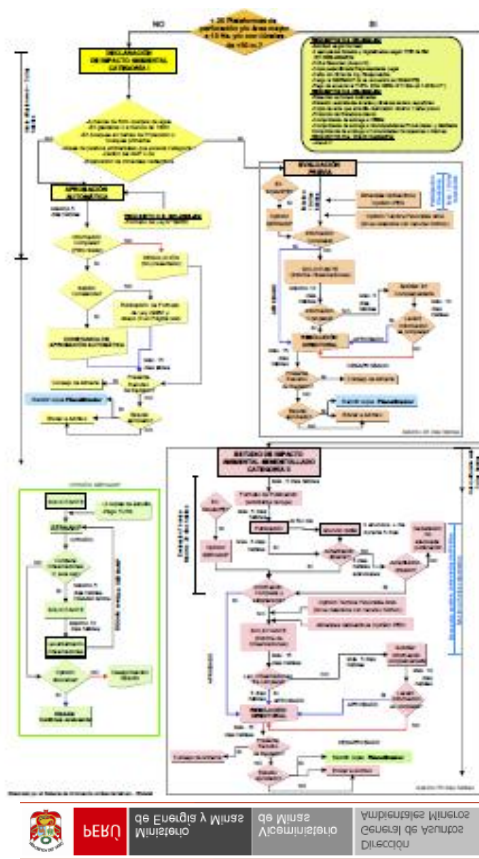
NO

SI

DECLARACIÓN DE IMPACTO AMBIENTAL CATEGORÍA I

EVALUACIÓN PREVIA

APROBACIÓN AUTOMÁTICA

ESTUDIO DE IMPACTO AMBIENTAL SEMIDETALLADO CATEGORÍA II

PERÚ | Ministerio de Energía y Minas | Viceministerio de Minas | Dirección General de Asuntos Ambientales Mineros